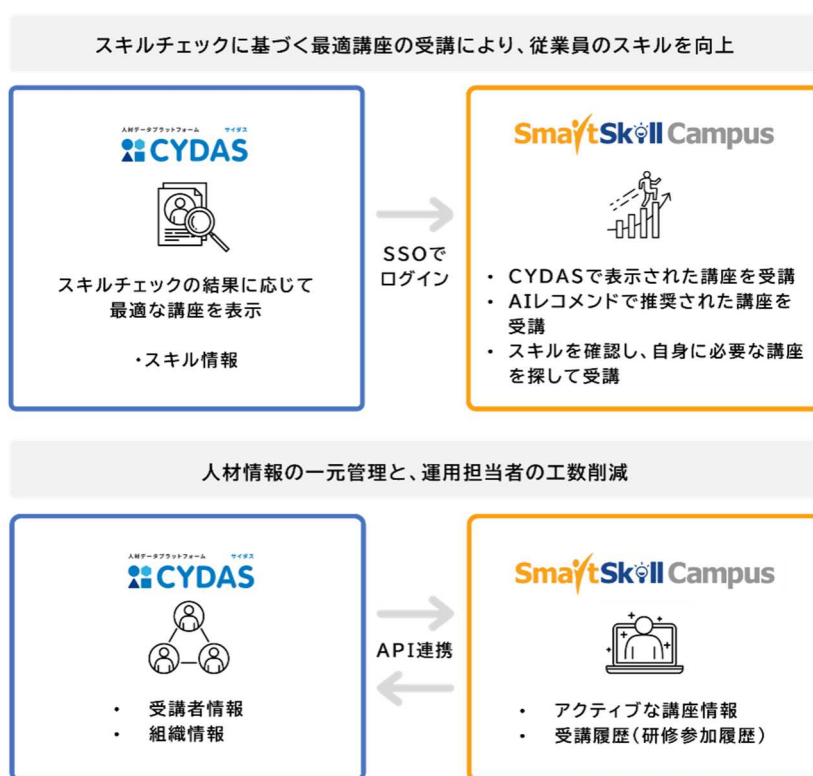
スキルチェックに基づく最適講座の受講により、従業員のスキルを向上

人材データプラットフォーム サイダス
CYDAS

スキルチェックの結果に応じて最適な講座を表示

・スキル情報

SSOでログイン

SmartSkill Campus

・ CYDASで表示された講座を受講
・ AIレコメンドで推奨された講座を受講
・ スキルを確認し、自身に必要な講座を探して受講

人材情報の一元管理と、運用担当者の工数削減

人材データプラットフォーム サイダス
CYDAS

・ 受講者情報
・ 組織情報

API連携

SmartSkill Campus

・ アクティブな講座情報
・ 受講履歴（研修参加履歴）